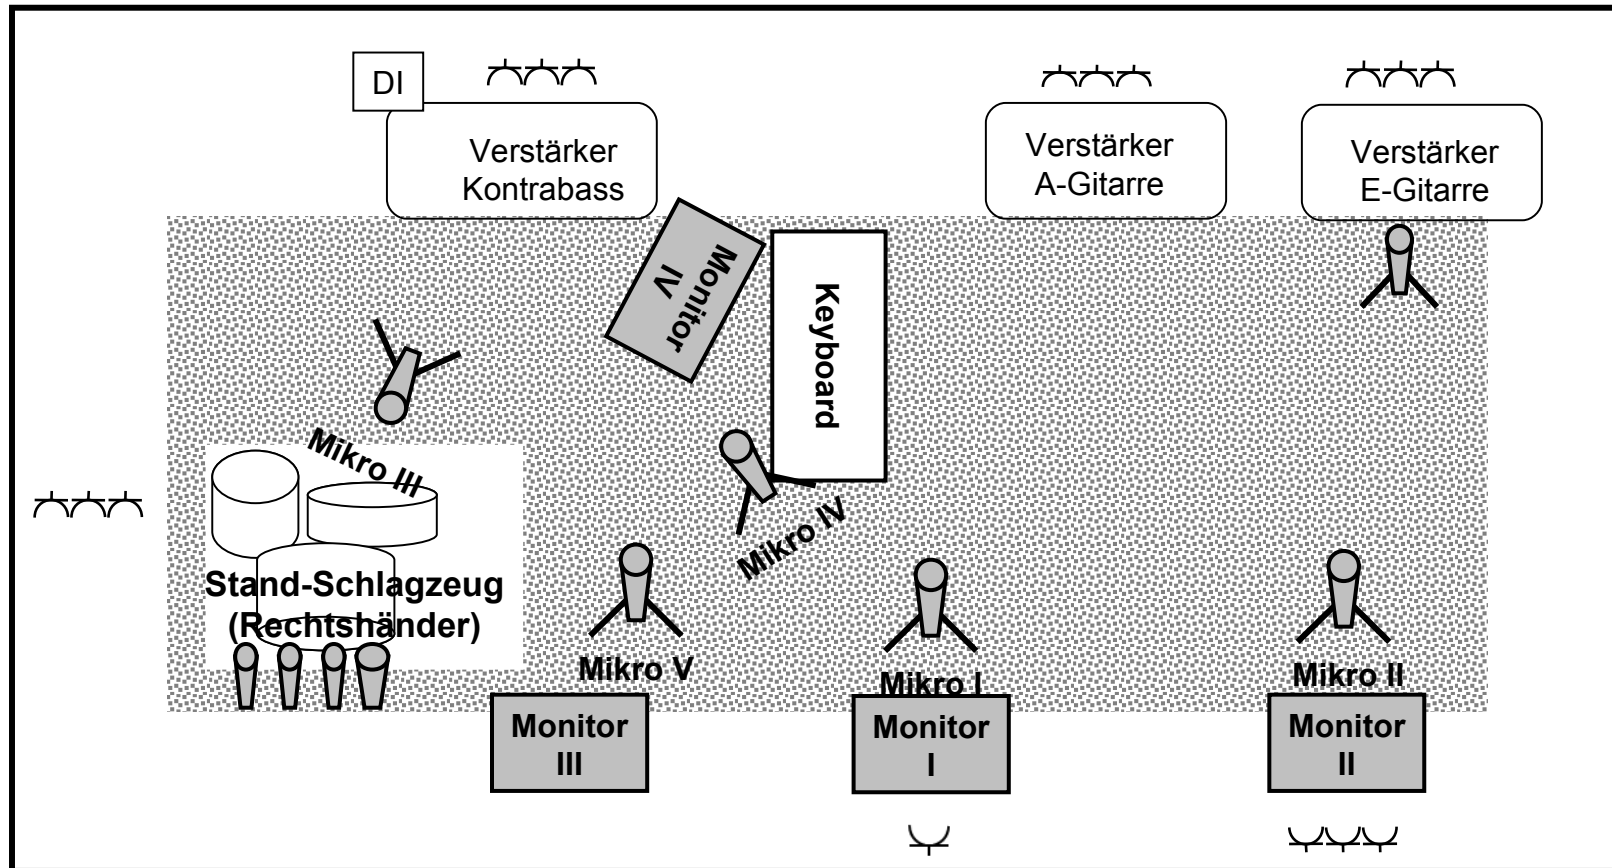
DI

Verstärker Kontrabass

Verstärker A-Gitarre

Verstärker E-Gitarre

Monitor IV

Keyboard

Mikro III

Stand-Schlagzeug (Rechtshänder)

Mikro IV

Mikro V

Mikro I

Mikro II

Monitor III

Monitor I

Monitor II